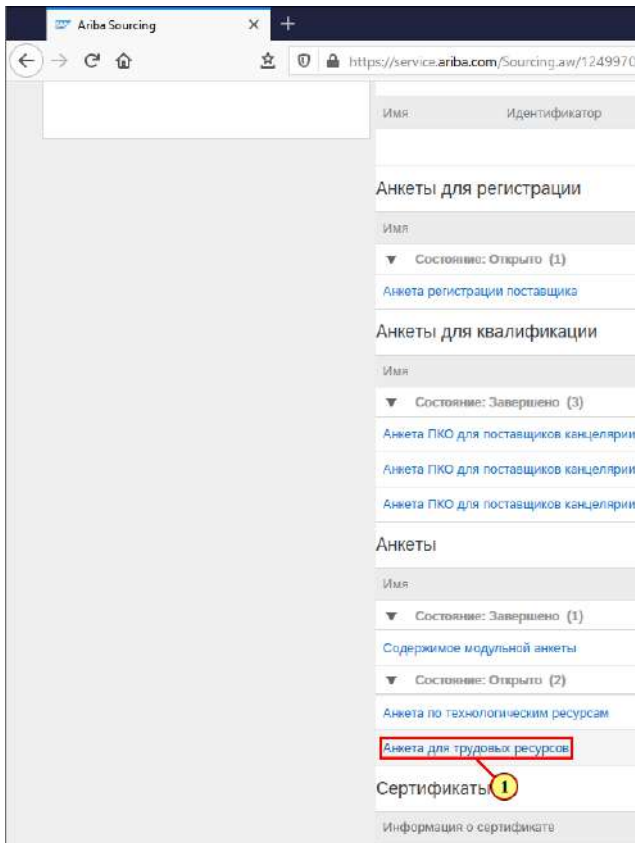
Ariba Sourcing

https://service.ariba.com/Sourcing.aw/124997

Имя Идентификатор

Анкеты для регистрации

Имя

▼ Состояние: Открыто (1)

Анкета регистрации поставщика

Анкеты для квалификации

Имя

▼ Состояние: Завершено (3)

Анкета ПКО для поставщиков канцелярии

Анкета ПКО для поставщиков канцелярии

Анкета ПКО для поставщиков канцелярии

Анкеты

Имя

▼ Состояние: Завершено (1)

Содержимое модульной анкеты

▼ Состояние: Открыто (2)

Анкета по технологическим ресурсам

Анкета для трудовых ресурсов

1

Сертификаты

Информация о сертификате